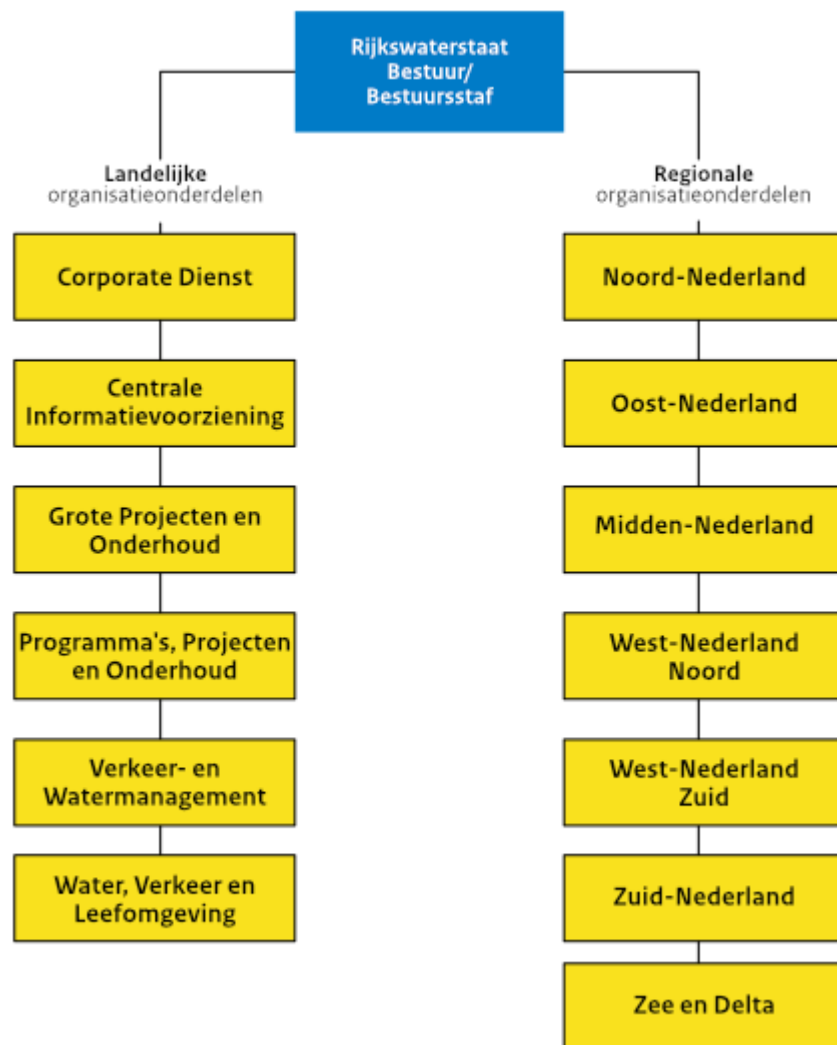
Rijkswaterstaat Bestuur/ Bestuursstaf

Landelijke organisatieonderdelen

Corporate Dienst

Centrale Informatievoorziening

Grote Projecten en Onderhoud

Programma's, Projecten en Onderhoud

Verkeer- en Watermanagement

Water, Verkeer en Leefomgeving

Regionale organisatieonderdelen

Noord-Nederland

Oost-Nederland

Midden-Nederland

West-Nederland Noord

West-Nederland Zuid

Zuid-Nederland

Zee en Delta